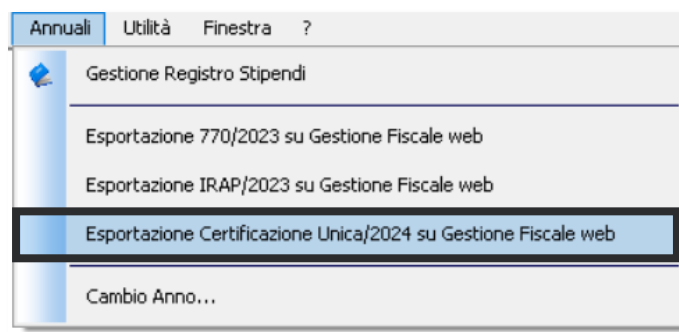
Annuali Utilità Finestra ?

Gestione Registro Stipendi

Esportazione 770/2023 su Gestione Fiscale web

Esportazione IRAP/2023 su Gestione Fiscale web

Esportazione Certificazione Unica/2024 su Gestione Fiscale web

Cambio Anno...